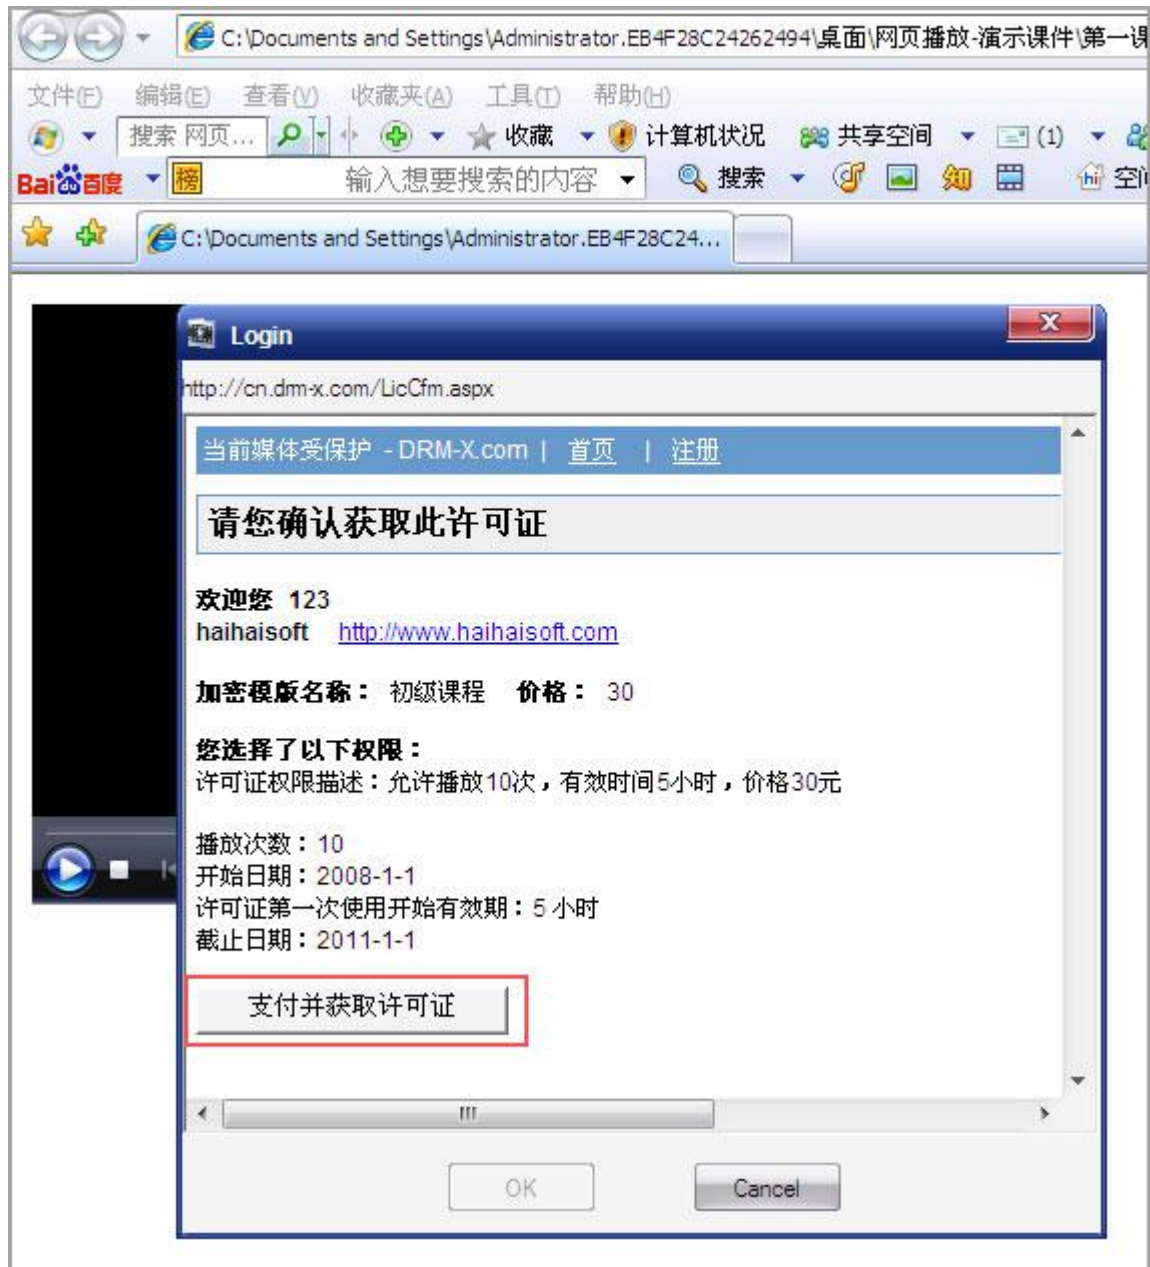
C:\Documents and Settings\Administrator.EB4F28C24262494\桌面\网页播放-演示课件\第一课

文件(F) 编辑(E) 查看(V) 收藏夹(A) 工具(T) 帮助(H)

搜索 网页... 收藏 计算机状况 共享空间 (1)

Bai百度 榜 输入想要搜索的内容 搜索 知 空间

C:\Documents and Settings\Administrator.EB4F28C24...

Login

http://cn.drm-x.com/LicCfm.aspx

当前媒体受保护 - DRM-X.com | 首页 | 注册

请您确认获取此许可证

欢迎您 123
haihaisoft http://www.haihaisoft.com

加密模版名称： 初级课程 价格： 30

您选择了以下权限：
许可证权限描述：允许播放10次，有效时间5小时，价格30元

播放次数：10
开始日期：2008-1-1
许可证第一次使用开始有效期：5 小时
截止日期：2011-1-1

支付并获取许可证

III

OK Cancel